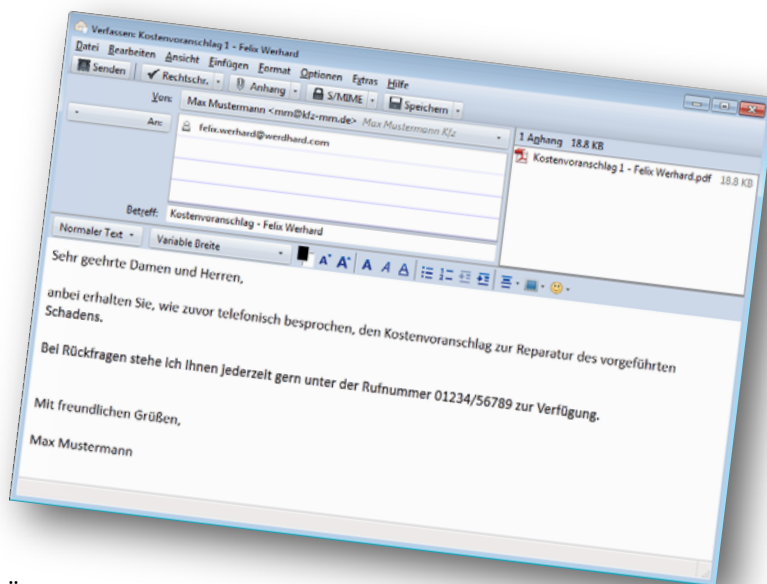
Verfassen: Kostenvoranschlag 1 - Felix Werhard

Datei Bearbeiten Ansicht Einfügen Format Optionen Extras Hilfe

Senden Rechtschr. Anhang S/MIME Speichern

Von: Max Mustermann <mm@kfz-mm.de> Max Mustermann Kfz

An: felix.werhard@werdhard.com

1 Anhang 18.8 KB

Kostenvoranschlag 1 - Felix Werhard.pdf 18.8 KB

Betreff: Kostenvoranschlag - Felix Werhard

Normaler Text Variable Breite

Sehr geehrte Damen und Herren,

anbei erhalten Sie, wie zuvor telefonisch besprochen, den Kostenvoranschlag zur Reparatur des vorgeführten Schadens.

Bei Rückfragen stehe Ich Ihnen jederzeit gern unter der Rufnummer 01234/56789 zur Verfügung.

Mit freundlichen Grüßen,

Max Mustermann